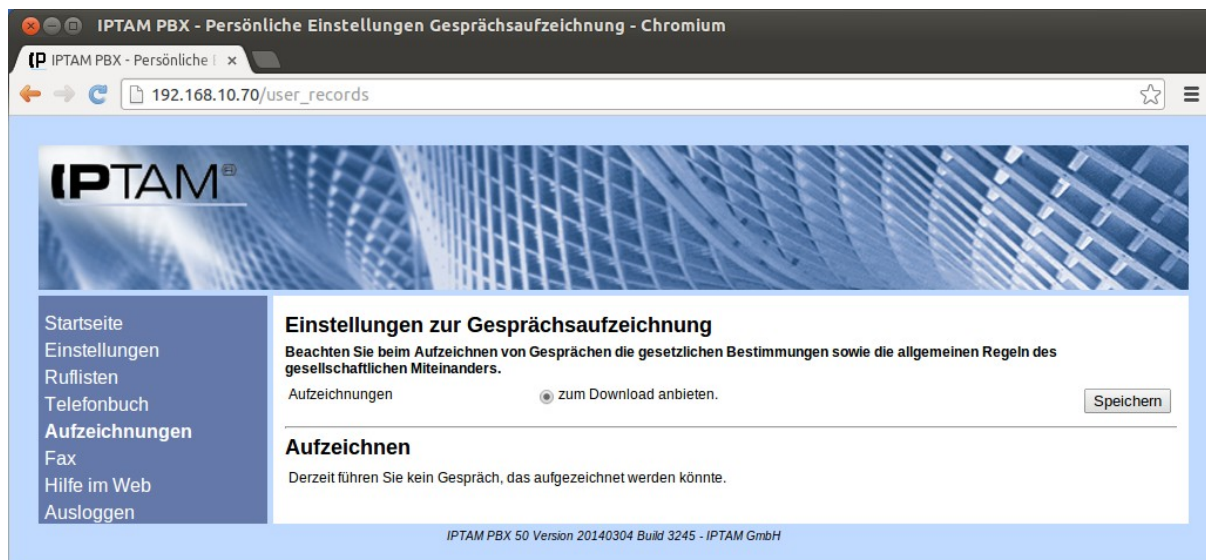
IPTAM PBX - Persönliche Einstellungen Gesprächsaufzeichnung - Chromium

IPTAM PBX - Persönliche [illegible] ×

192.168.10.70/user_records

IPTAM

Startseite
Einstellungen
Ruflisten
Telefonbuch
Aufzeichnungen
Fax
Hilfe im Web
Ausloggen

Einstellungen zur Gesprächsaufzeichnung

Beachten Sie beim Aufzeichnen von Gesprächen die gesetzlichen Bestimmungen sowie die allgemeinen Regeln des gesellschaftlichen Miteinanders.

Aufzeichnungen zum Download anbieten.

Speichern

Aufzeichnen

Derzeit führen Sie kein Gespräch, das aufgezeichnet werden könnte.

IPTAM PBX 50 Version 20140304 Build 3245 - IPTAM GmbH